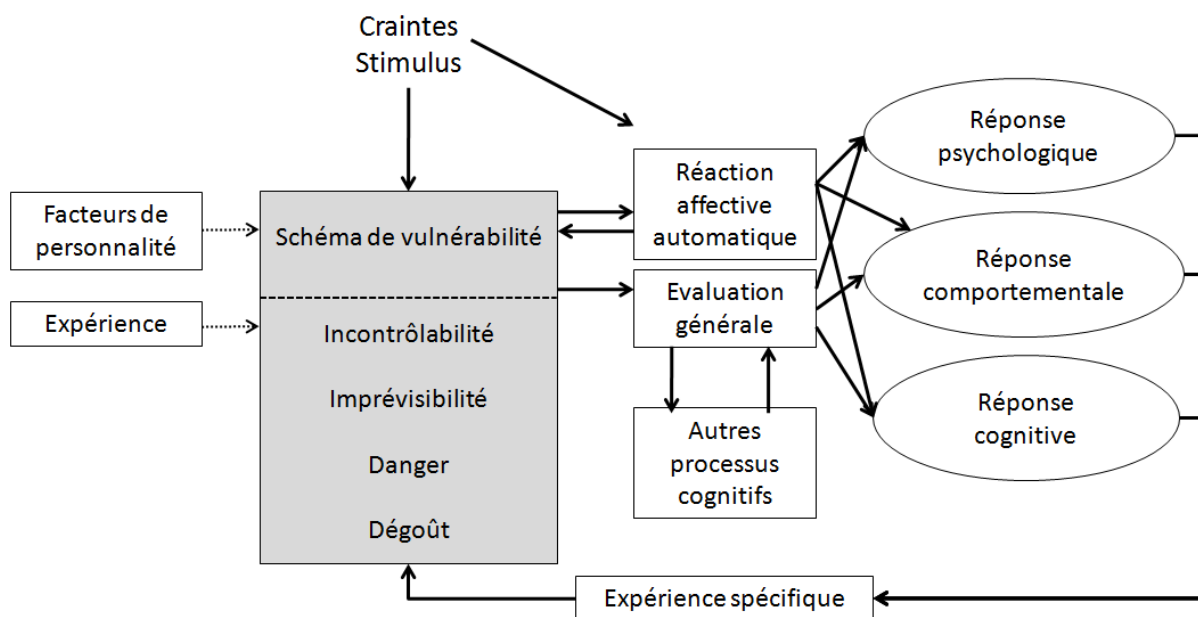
Craintes
Stimulus

Facteurs de personnalité

Expérience

Schéma de vulnérabilité

Incontrôlabilité

Imprévisibilité

Danger

Dégoût

Réaction affective automatique

Evaluation générale

Autres processus cognitifs

Réponse psychologique

Réponse comportementale

Réponse cognitive

Expérience spécifique